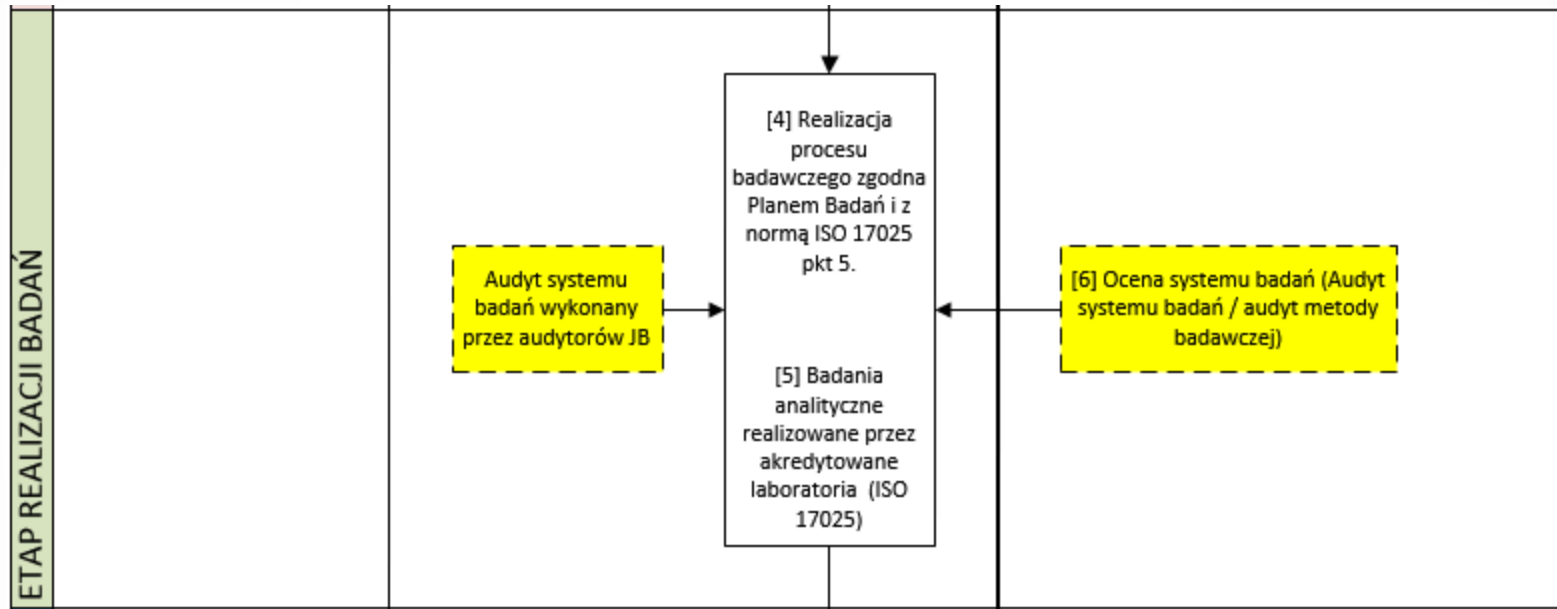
ETAP REALIZACJI BADAŃ

[4] Realizacja procesu badawczego zgodna Planem Badań i z normą ISO 17025 pkt 5.

[5] Badania analityczne realizowane przez akredytowane laboratoria (ISO 17025)

Audyt systemu badań wykonany przez audytorów JB

[6] Ocena systemu badań (Audyt systemu badań / audyt metody badawczej)